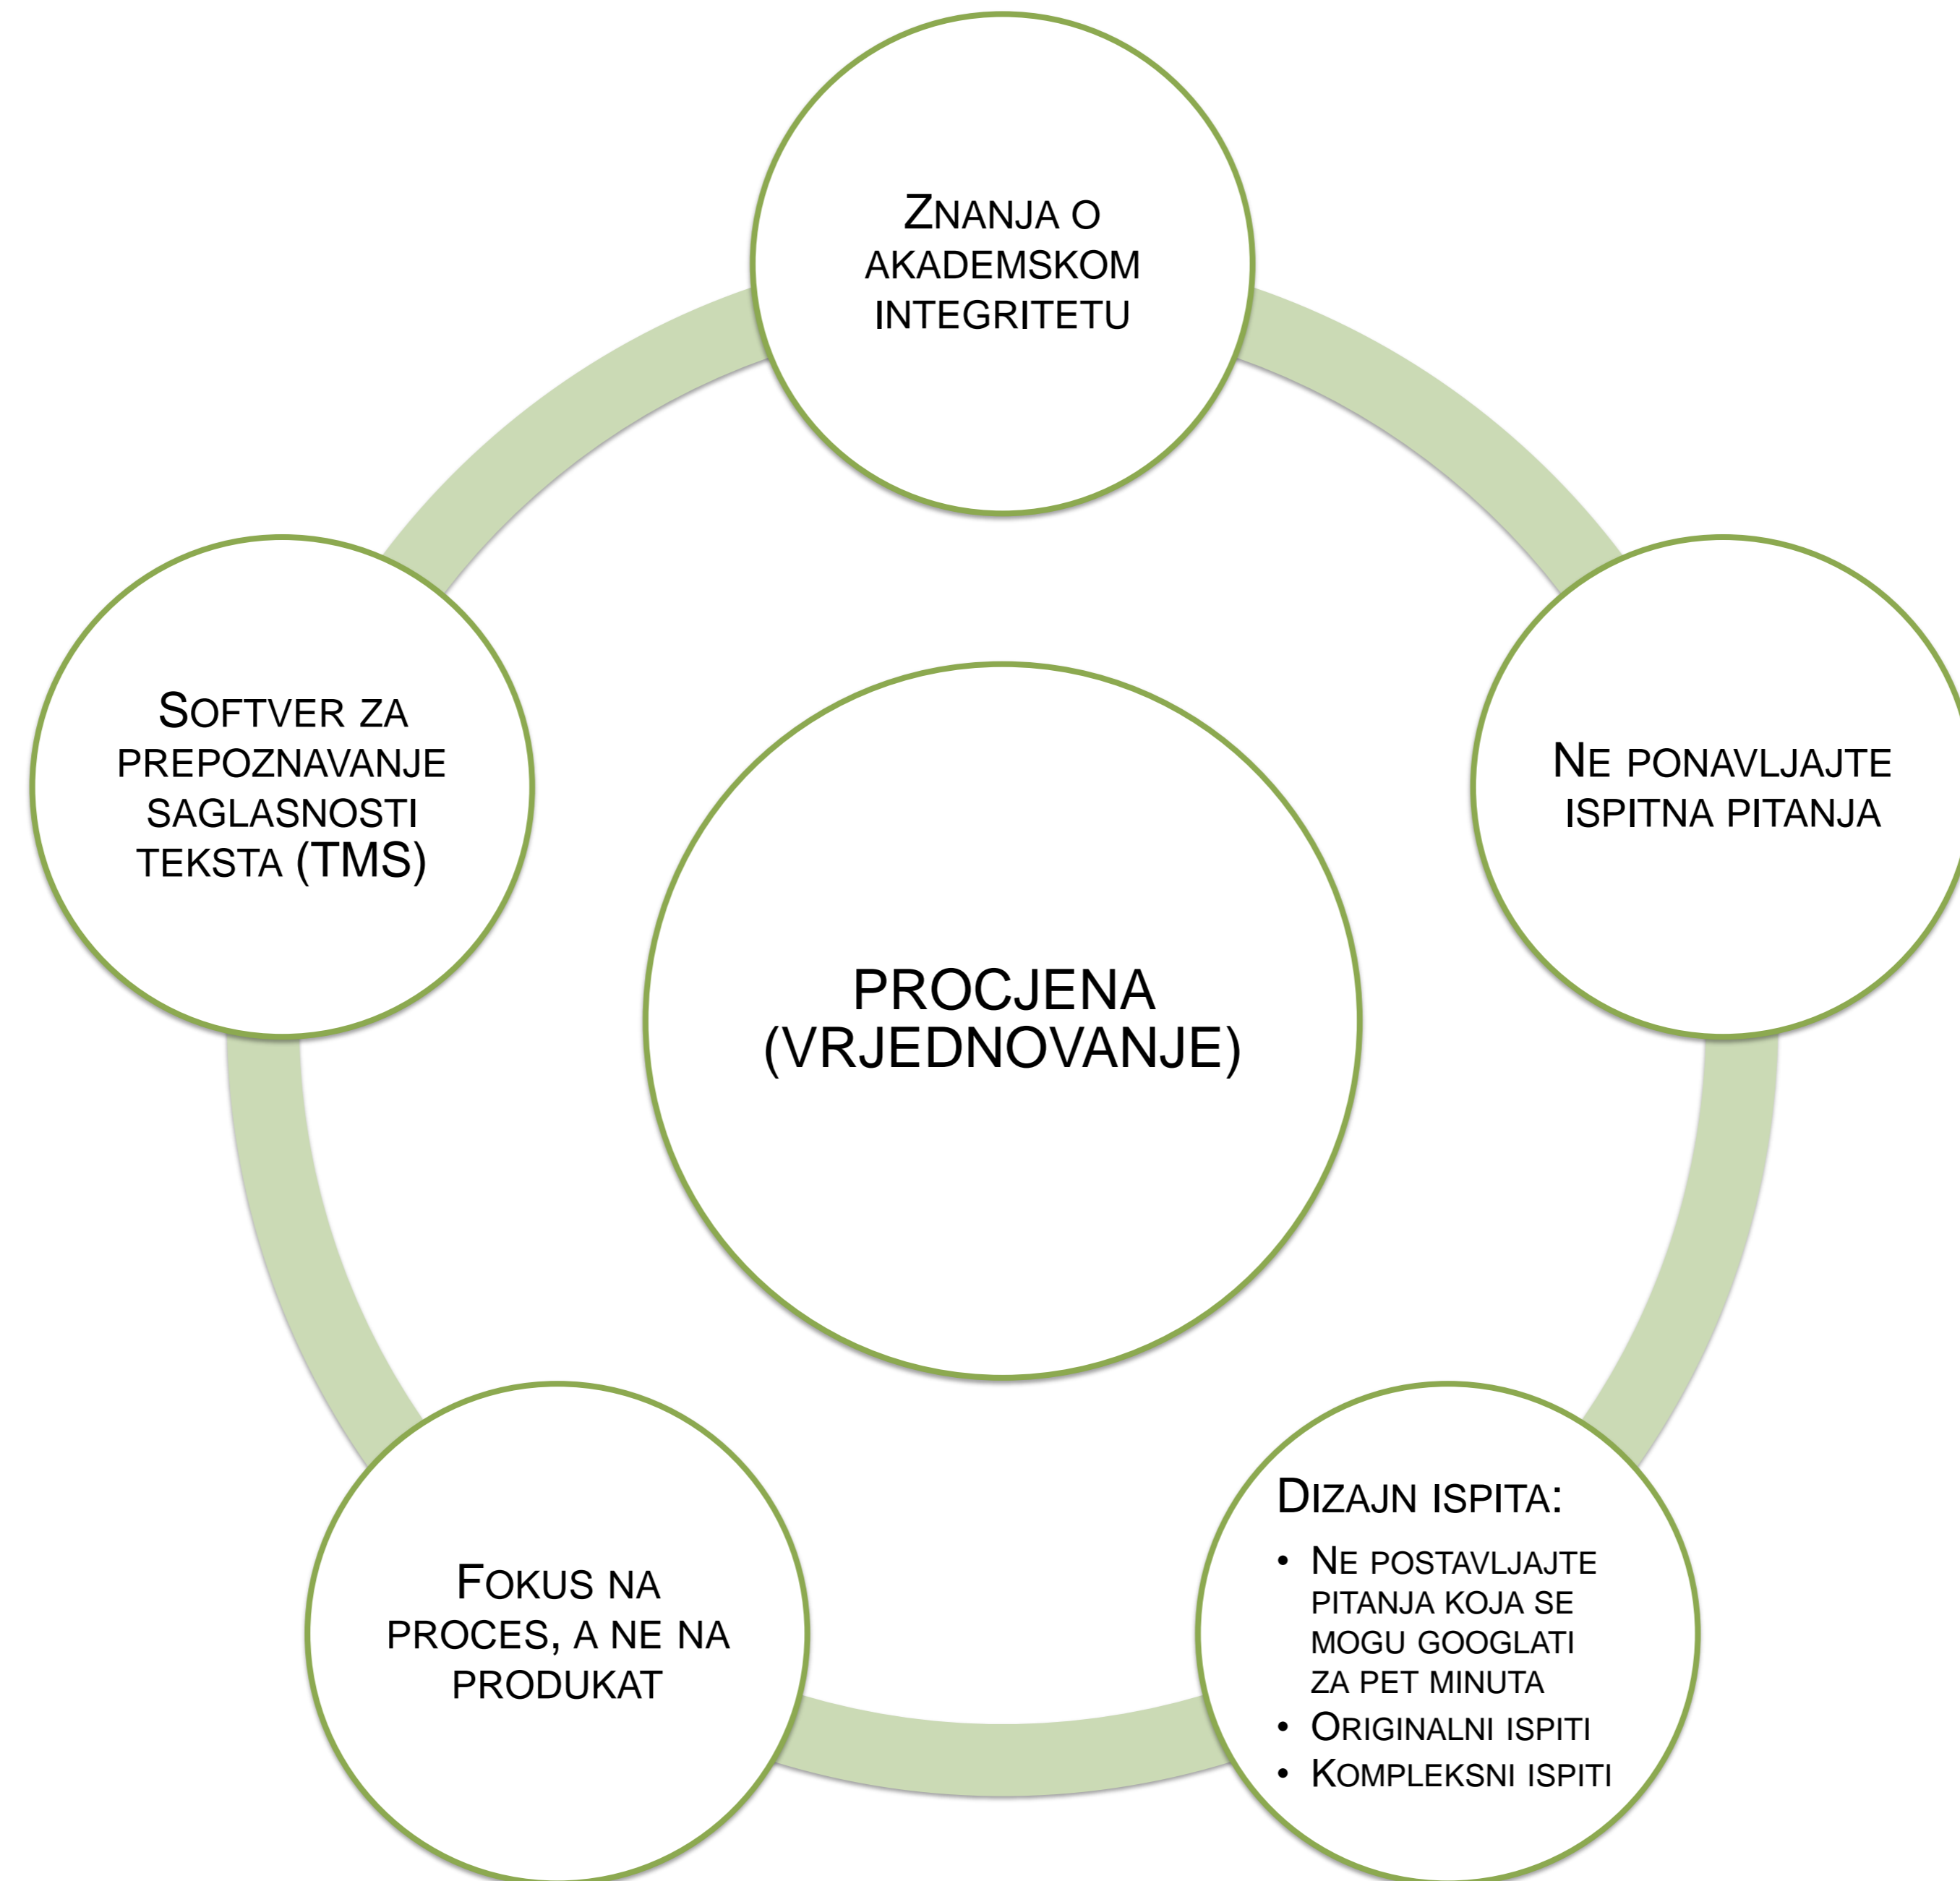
Znanja o akademskom integritetu

Ne ponavljajte ispitna pitanja

Softver za prepoznavanje saglasnosti teksta (TMS)

PROCJENA (VRJEDNOVANJE)

Fokus na proces, a ne na produkat

Dizajn ispita:
• Ne postavljajte pitanja koja se mogu googlati za pet minuta
• Originalni ispiti
• Kompleksni ispiti